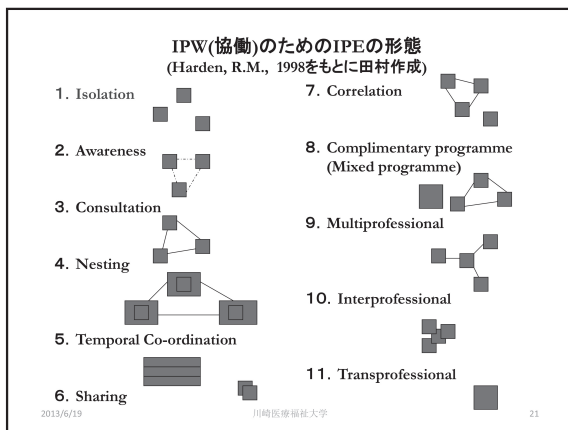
IPW(協働)のためのIPEの形態
(Harden, R.M., 1998をもとに田村作成)

1. Isolation

2. Awareness

3. Consultation

4. Nesting

5. Temporal Co-ordination

6. Sharing

7. Correlation

8. Complimentary programme (Mixed programme)

9. Multiprofessional

10. Interprofessional

11. Transprofessional

2013/6/19 川崎医療福祉大学 21